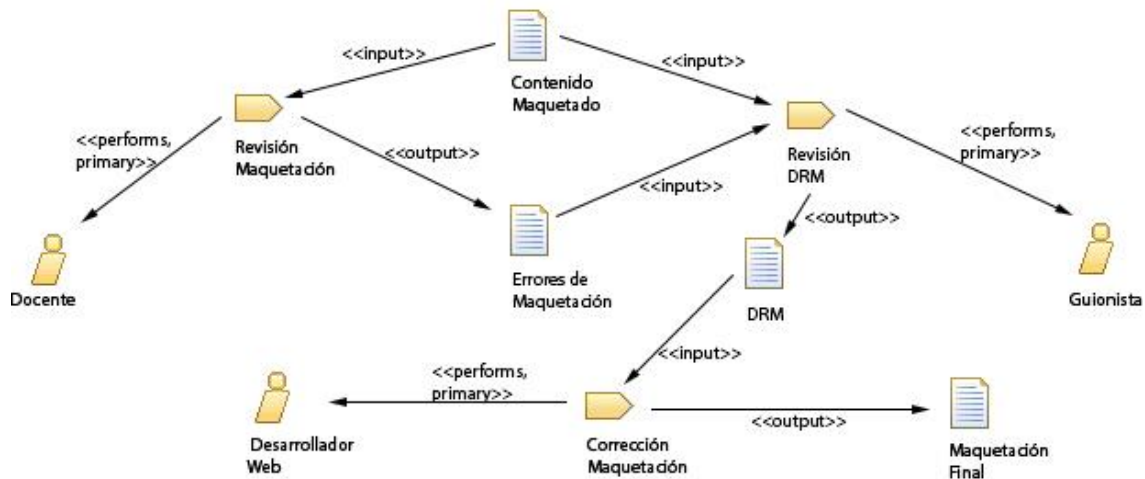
Contenido Maquetado

<<input>>

<<input>>

Revisión Maquetación

<<performs, primary>>

<<output>>

Revisión DRM

<<performs, primary>>

<<input>>

<<output>>

Docente

Errores de Maquetación

DRM

Guionista

<<input>>

<<performs, primary>>

Desarrollador Web

Corrección Maquetación

<<output>>

Maquetación Final